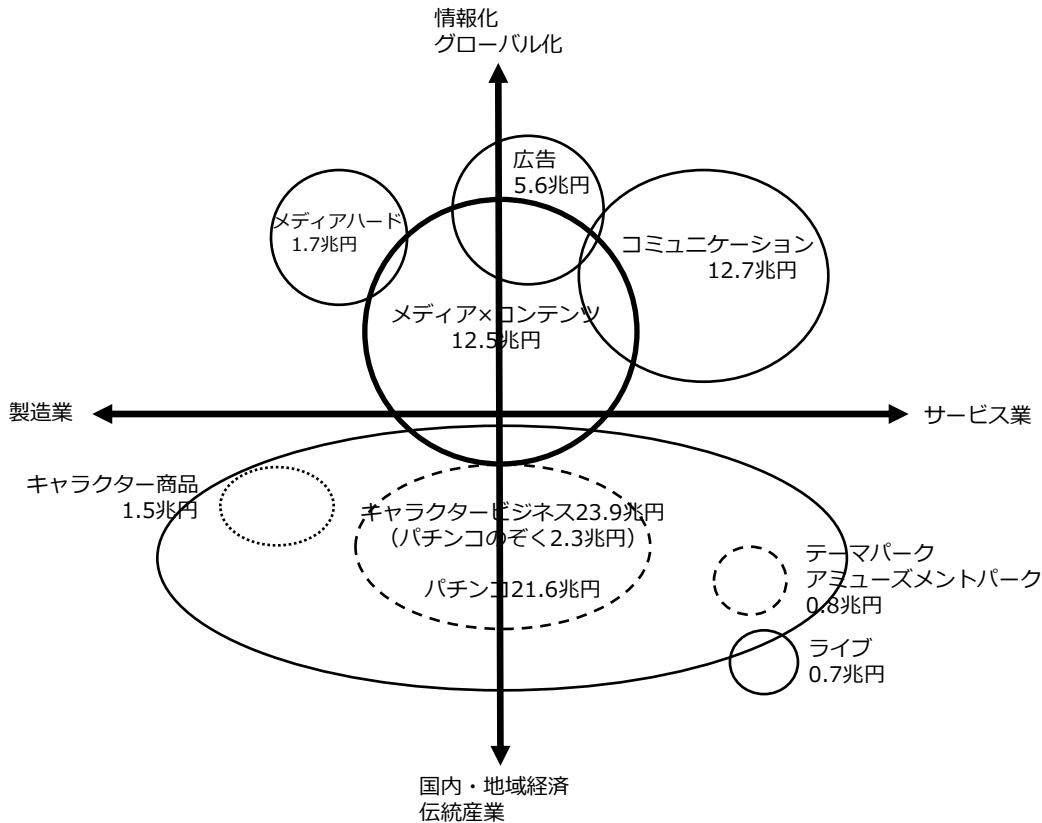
情報化
グローバル化

広告
5.6兆円

メディアハード
1.7兆円

コミュニケーション
12.7兆円

メディア×コンテンツ
12.5兆円

製造業

サービス業

キャラクター商品
1.5兆円

キャラクタービジネス23.9兆円
（パチンコのぞく2.3兆円）

パチンコ21.6兆円

テーマパーク
アミューズメントパーク
0.8兆円

ライブ
0.7兆円

国内・地域経済
伝統産業